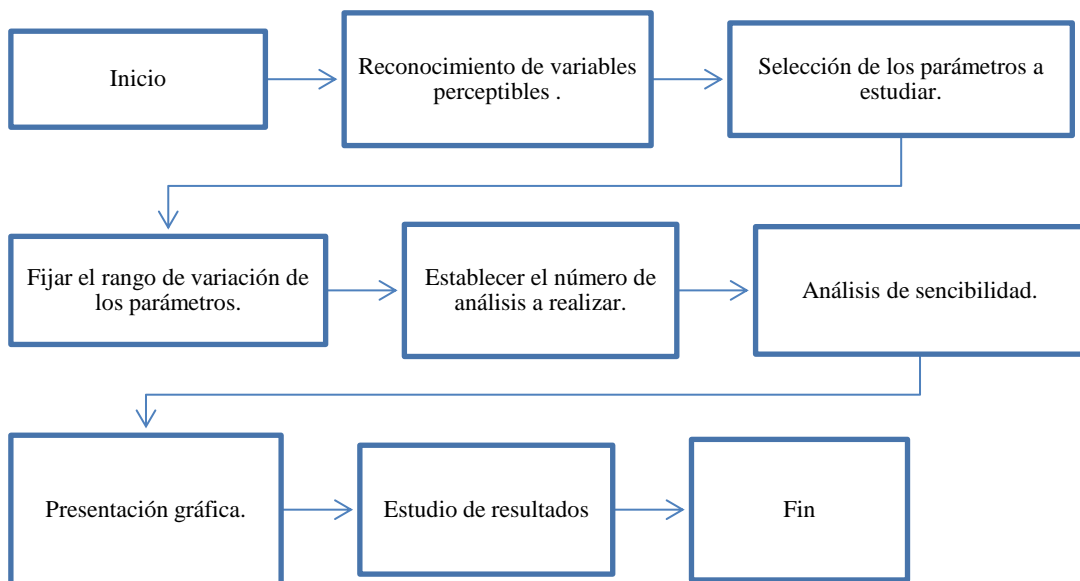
Inicio

Reconocimiento de variables perceptibles .

Selección de los parámetros a estudiar.

Fijar el rango de variación de los parámetros.

Establecer el número de análisis a realizar.

Análisis de sencibilidad.

Presentación gráfica.

Estudio de resultados

Fin